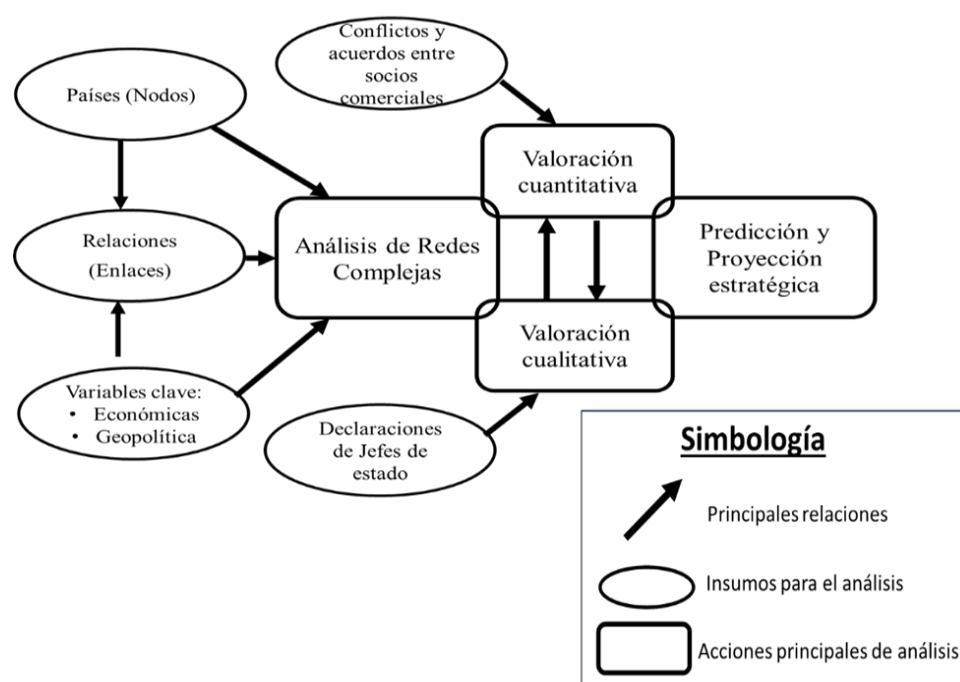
Conflictos y acuerdos entre socios comerciales

Países (Nodos)

Valoración cuantitativa

Relaciones (Enlaces)

Análisis de Redes Complejas

Predicción y Proyección estratégica

Valoración cualitativa

Variables clave:
• Económicas
• Geopolítica

Declaraciones de Jefes de estado

Simbología

Principales relaciones

Insumos para el análisis

Acciones principales de análisis